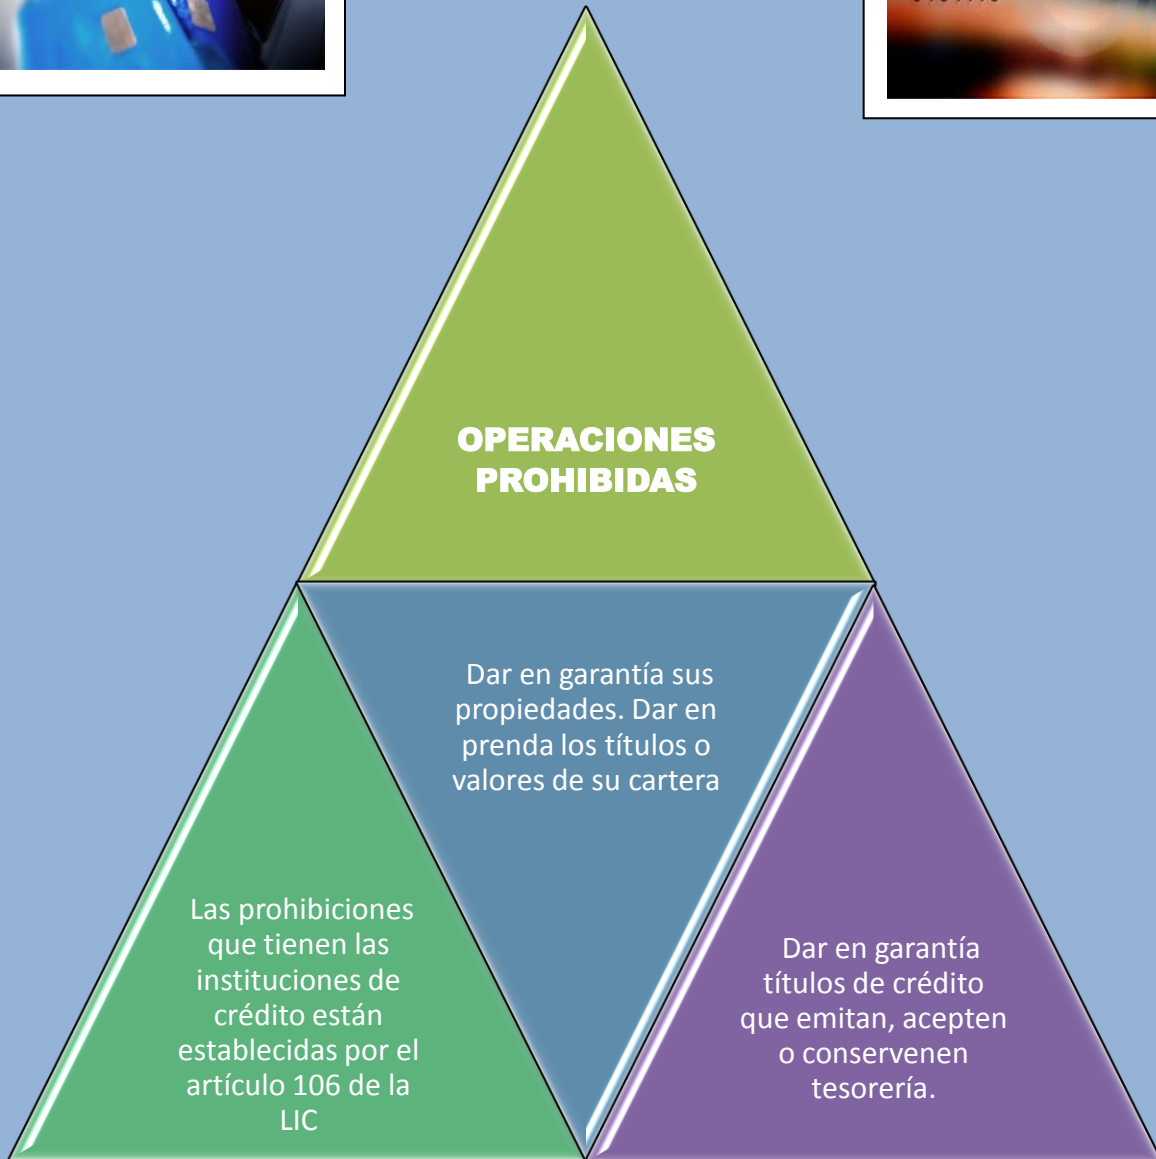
OPERACIONES PROHIBIDAS

Dar en garantía sus propiedades. Dar en prenda los títulos o valores de su cartera

Las prohibiciones que tienen las instituciones de crédito están establecidas por el artículo 106 de la LIC

Dar en garantía títulos de crédito que emitan, acepten o conservenen tesorería.